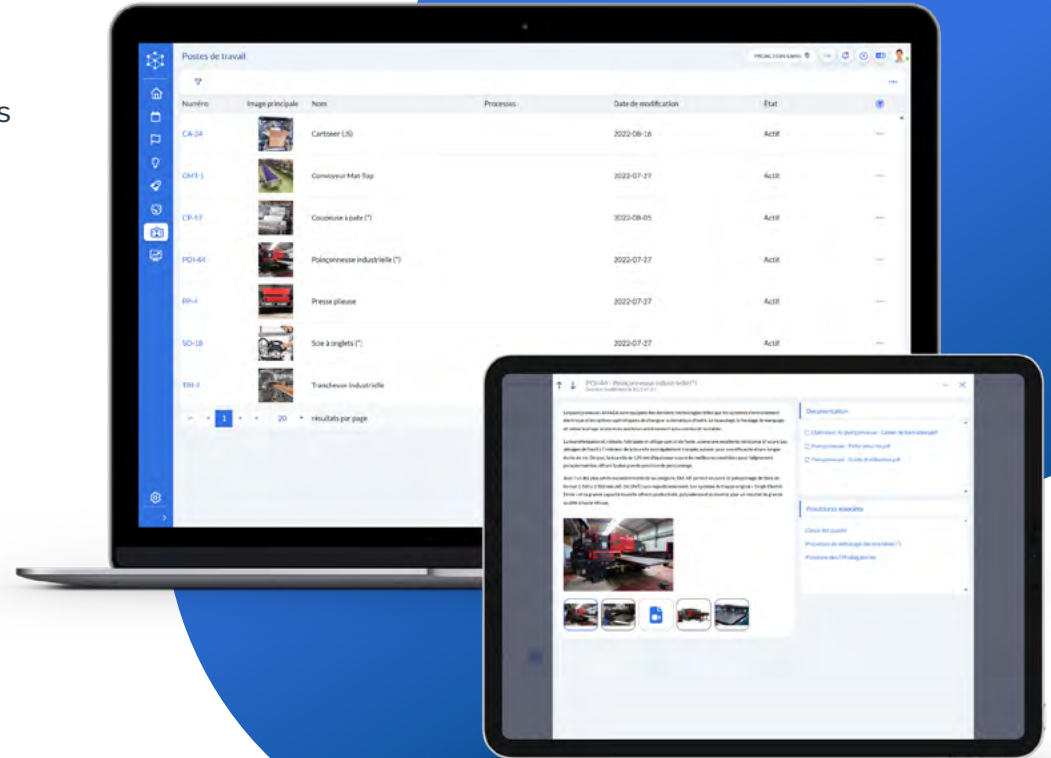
s

Postes de travail

PRODUCTION SANS

| Numéro | Image principale | Nom | Processus | Date de modification | État |
|---|---|---|---|---|---|
| CA-24 | | Cartoner (JS) | | 2022-08-16 | Actif |
| CMT-1 | | Convoyeur Mat-Top | | 2022-07-27 | Actif |
| CP-17 | | Coupeuse à pâte (*) | | 2022-08-05 | Actif |
| POI-84 | | Poinçonnesse industrielle (*) | | 2022-07-27 | Actif |
| PP-4 | | Presse plieuse | | 2022-07-27 | Actif |
| SO-18 | | Scie à onglets (*) | | 2022-07-27 | Actif |
| TRI-9 | | Trancheuse industrielle | | | |

1 20 résultats par page

POI-84 - Poinçonneuse industrielle (*)

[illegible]

Documentation

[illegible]

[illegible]

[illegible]

Procédures associées

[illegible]

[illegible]

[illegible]